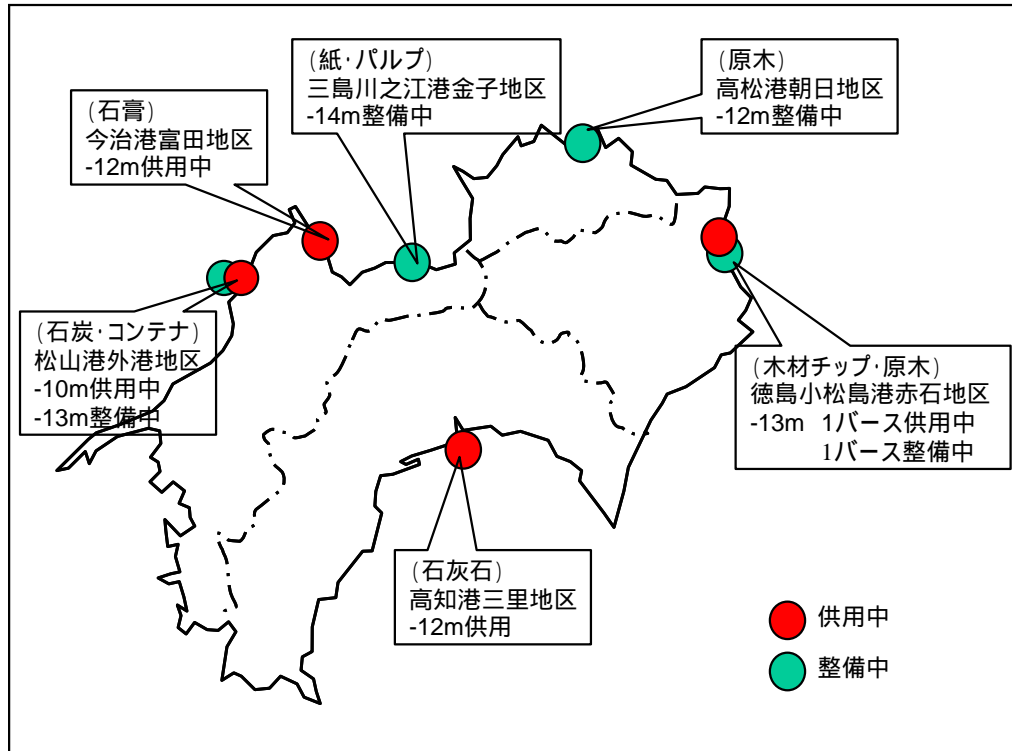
(紙·パルプ)
三島川之江港金子地区
-14m整備中

(原木)
高松港朝日地区
-12m整備中

(石膏)
今治港富田地区
-12m供用中

(石炭·コンテナ)
松山港外港地区
-10m供用中
-13m整備中

(木材チップ·原木)
徳島小松島港赤石地区
-13m 1バース供用中
1バース整備中

(石灰石)
高知港三里地区
-12m供用

供用中

整備中